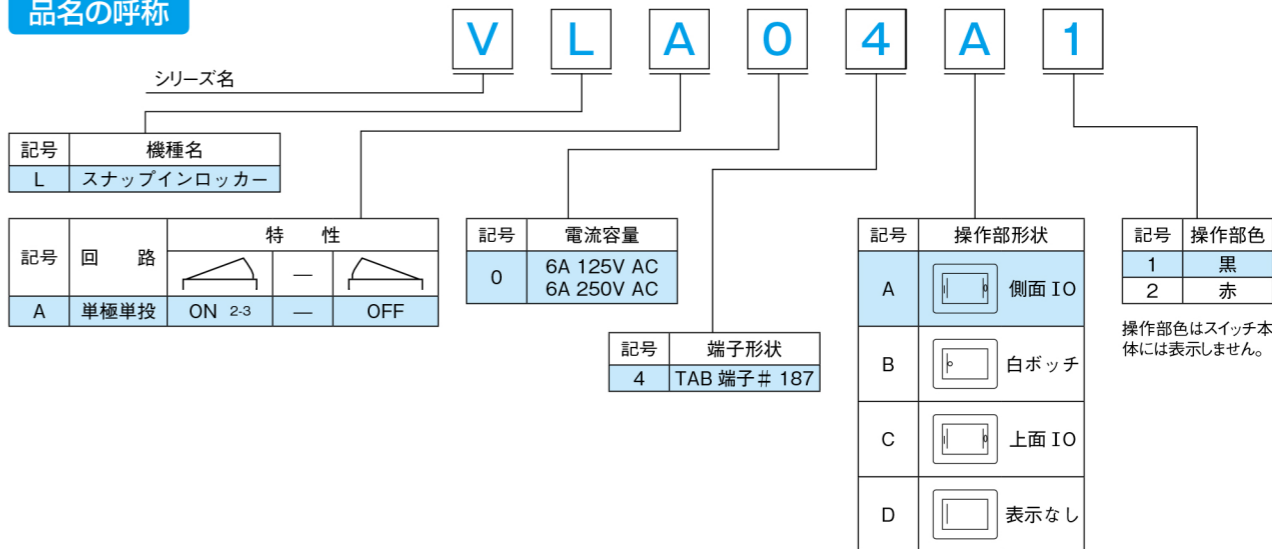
品名の呼称

V L A 0 4 A 1

シリーズ名

| 記号 | 機種名 |
|---|---|
| L | スナップインロッカー |

| 記号 | 回 路 | 特 性 | | |
|---|---|---|---|---|
| | | | — | |
| A | 単極単投 | ON 2-3 | — | OFF |

| 記号 | 電流容量 |
|---|---|
| 0 | 6A 125V AC 6A 250V AC |

| 記号 | 端子形状 |
|---|---|
| 4 | TAB 端子＃ 187 |

| 記号 | 操作部形状 |
|---|---|
| A | 側面 IO |
| B | 白ボッチ |
| C | 上面 IO |
| D | 表示なし |

| 記号 | 操作部色 |
|---|---|
| 1 | 黒 |
| 2 | 赤 |

操作部色はスイッチ本体には表示しません。